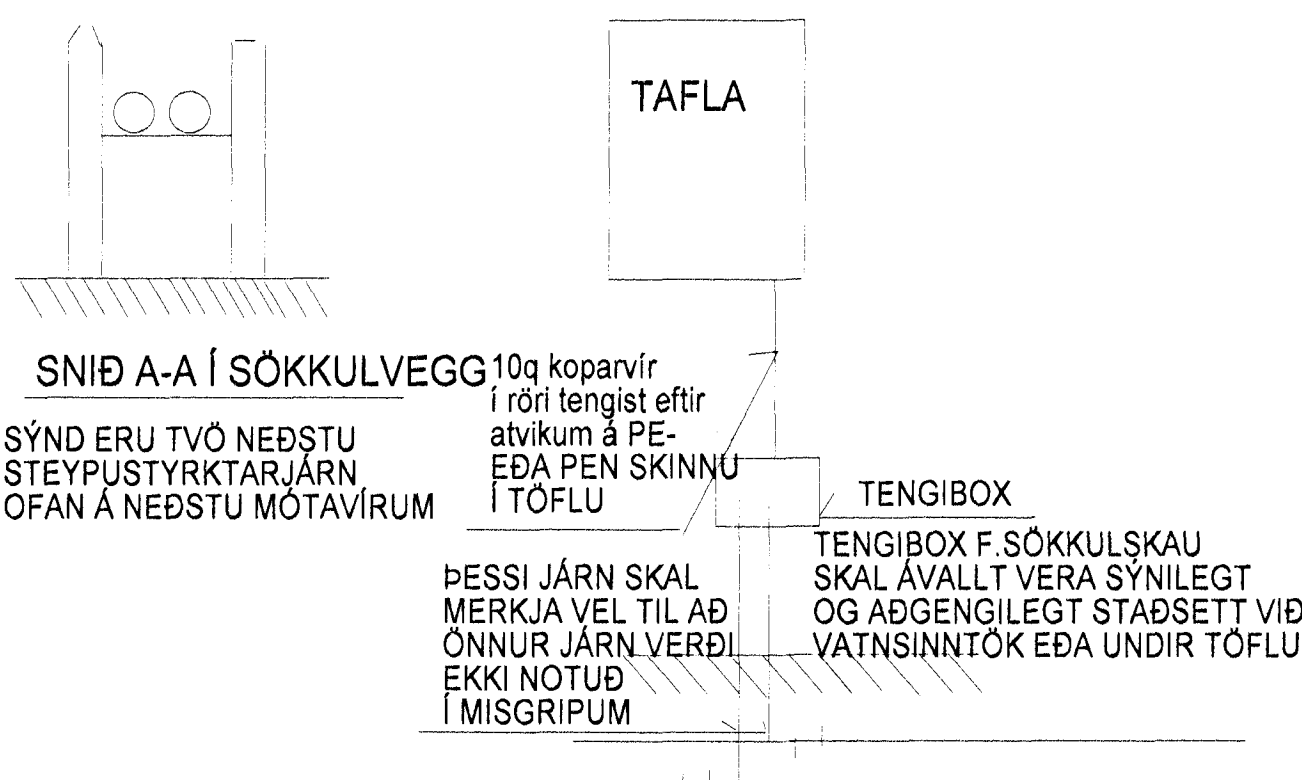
TAFLA

SNIÐ A-A Í SÖKKULVEGG

SÝND ERU TVÖ NEÐSTU STEYPUSTYRKTARJÁRN OFAN Á NEÐSTU MÓTAVÍRUM

10q koparvír í röri tengist eftir atvikum á PE- EÐA PEN SKINNU Í TÖFLU

TENGIBOX

TENGIBOX F.SÖKKULSKAU SKAL ÁVALLT VERA SÝNILEGT OG AÐGENGILEGT STAÐSETT VIÐ VATNSINNTÖK EÐA UNDIR TÖFLU

ÞESSI JÁRN SKAL MERKJA VEL TIL AÐ ÖNNUR JÁRN VERÐI EKKI NOTUÐ Í MISGRIPUM